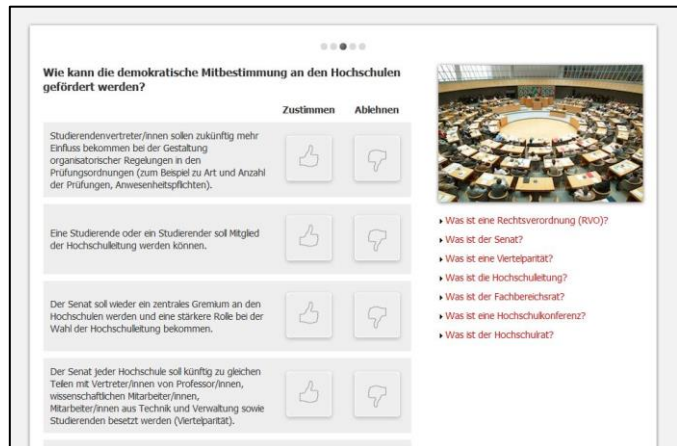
Wie kann die demokratische Mitbestimmung an den Hochschulen gefördert werden?

Zustimmen Ablehnen

Studierendenvertreter/innen sollen zukünftig mehr Einfluss bekommen bei der Gestaltung organisatorischer Regelungen in den Prüfungsordnungen (zum Beispiel zu Art und Anzahl der Prüfungen, Anwesenheitspflichten).

Eine Studierende oder ein Studierender soll Mitglied der Hochschulleitung werden können.

Der Senat soll wieder ein zentrales Gremium an den Hochschulen werden und eine stärkere Rolle bei der Wahl der Hochschulleitung bekommen.

Der Senat jeder Hochschule soll künftig zu gleichen Teilen mit Vertreter/innen von Professor/innen, wissenschaftlichen Mitarbeiter/innen, Mitarbeiter/innen aus Technik und Verwaltung sowie Studierenden besetzt werden (Viertelparität).

Was ist eine Rechtsverordnung (RVO)?
Was ist der Senat?
Was ist eine Viertelparität?
Was ist die Hochschulleitung?
Was ist der Fachbereichsrat?
Was ist eine Hochschulkonferenz?
Was ist der Hochschulrat?